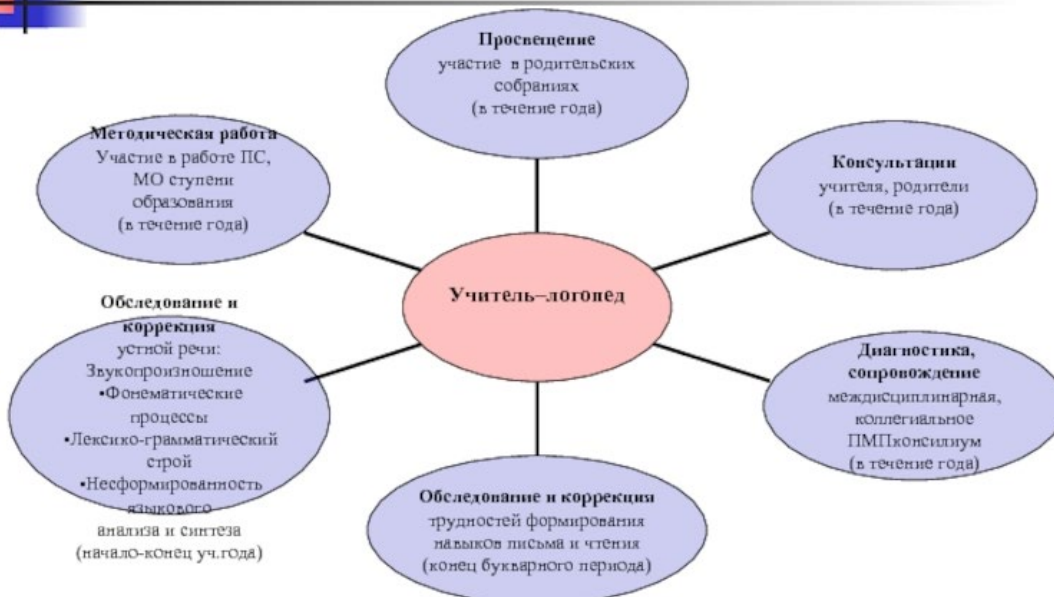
Просвещение
участие в родительских собраниях
(в течение года)

Методическая работа
Участие в работе ПС, МО ступени образования
(в течение года)

Консультации
учителя, родители
(в течение года)

Учитель–логопед

Обследование и коррекция
устной речи:
Звукопроизношение
•Фонематические процессы
•Лексико-грамматический строй
•Несформированность языкового анализа и синтеза
(начало-конец уч.года)

Диагностика, сопровождение
междисциплинарная, коллегиальное ПМПконсилиум
(в течение года)

Обследование и коррекция
трудностей формирования навыков письма и чтения
(конец букварного периода)